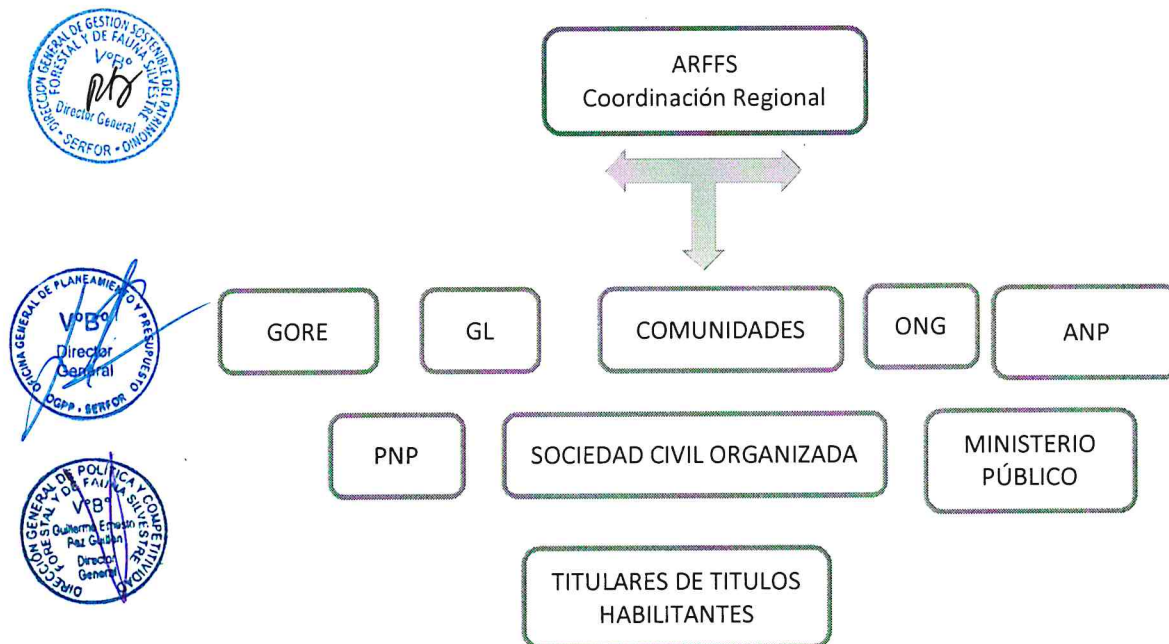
DIRECCIÓN GENERAL DE GESTIÓN SOSTENIBLE DEL PATRIMONIO FORESTAL Y DE FAUNA SILVESTRE
V°B°
Director General
SERFOR

ARFFS
Coordinación Regional

OFICINA GENERAL DE PLANEAMIENTO Y PRESUPUESTO
V°B°
Director General
OGPP - SERFOR

GORE

GL

COMUNIDADES

ONG

ANP

PNP

SOCIEDAD CIVIL ORGANIZADA

MINISTERIO PÚBLICO

DIRECCIÓN GENERAL DE POLÍTICA Y COMPETITIVIDAD FORESTAL Y DE FAUNA SILVESTRE
V°B°
Guillermo Ernesto Paz Guillen
Director General

TITULARES DE TITULOS HABILITANTES